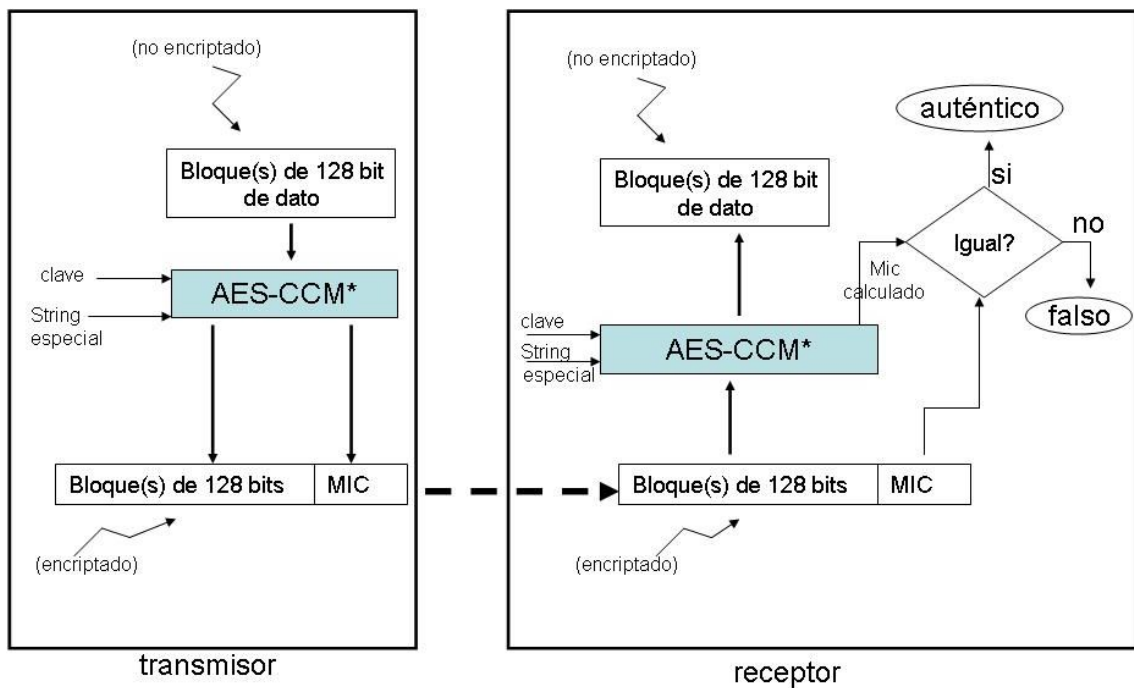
(no encriptado)

Bloque(s) de 128 bit de dato

clave

String especial

AES-CCM*

Bloque(s) de 128 bits

MIC

(encriptado)

transmisor

(no encriptado)

auténtico

si

Bloque(s) de 128 bit de dato

Igual?

no

Mic calculado

falso

clave

String especial

AES-CCM*

Bloque(s) de 128 bits

MIC

(encriptado)

receptor